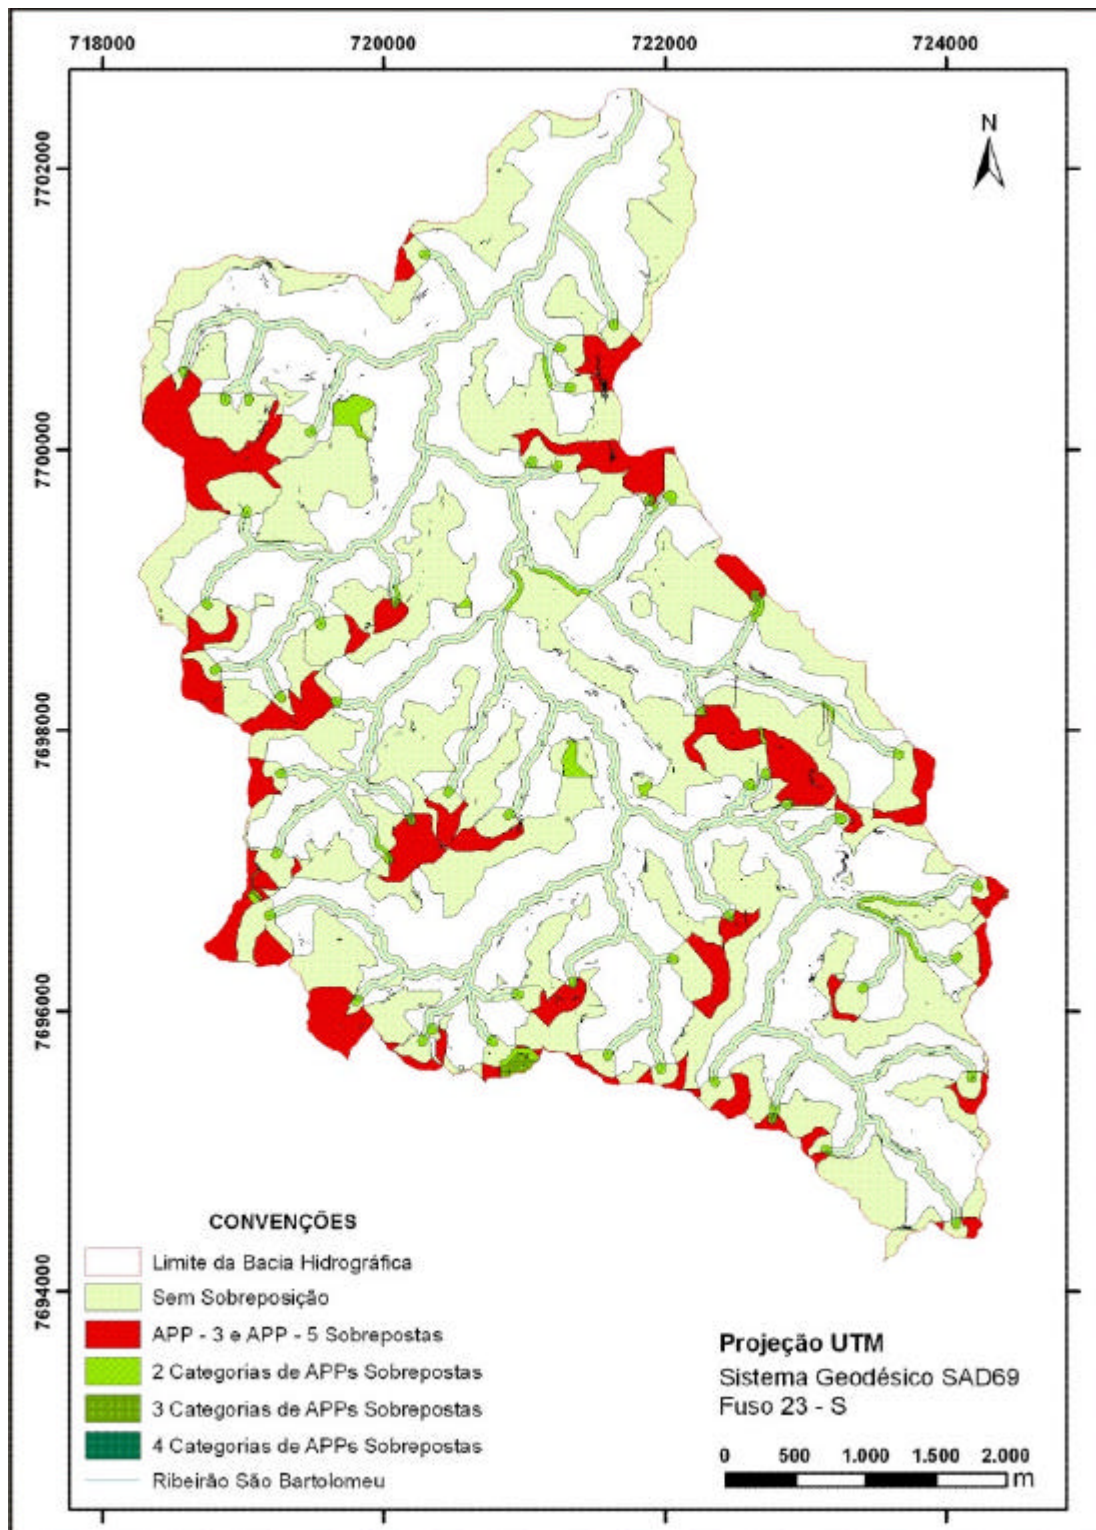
718000
720000
722000
724000

7702000
7700000
7698000
7696000
7694000

N

CONVENÇÕES
Limite da Bacia Hidrográfica
Sem Sobreposição
APP - 3 e APP - 5 Sobrepostas
2 Categorias de APPs Sobrepostas
3 Categorias de APPs Sobrepostas
4 Categorias de APPs Sobrepostas
Ribeirão São Bartolomeu

Projeção UTM
Sistema Geodésico SAD69
Fuso 23 - S

0 500 1.000 1.500 2.000
m